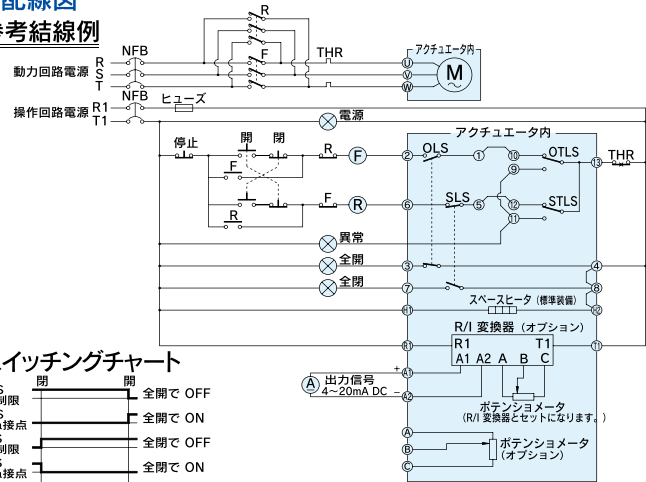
配線図
参考結線例

NFB
R
S
T
動力回路電源
R
F
THR
アクチュエータ内
U
V
W
M
NFB
操作回路電源 R1
T1
ヒューズ
電源
アクチュエータ内
停止
開
閉
F
R
F
OLS
1
10
OTLS
13
THR
9
R
F
R
SLS
5
12
STLS
6
11
異常
全開
3
4
全閉
7
8
スペースヒータ（標準装備）
11
12
R/I 変換器（オプション）
R1
T1
11
11
A1
A2
A
B
C
A
出力信号
4～20mA DC
+
-
A1
A2
ポテンショメータ
(R/I 変換器とセットになります。)
A
B
C
ポテンショメータ
(オプション)

スイッチングチャート
閉
開
S
制限
全開で OFF
S
接点
全閉で ON
S
制限
全閉で OFF
S
接点
全閉で ON